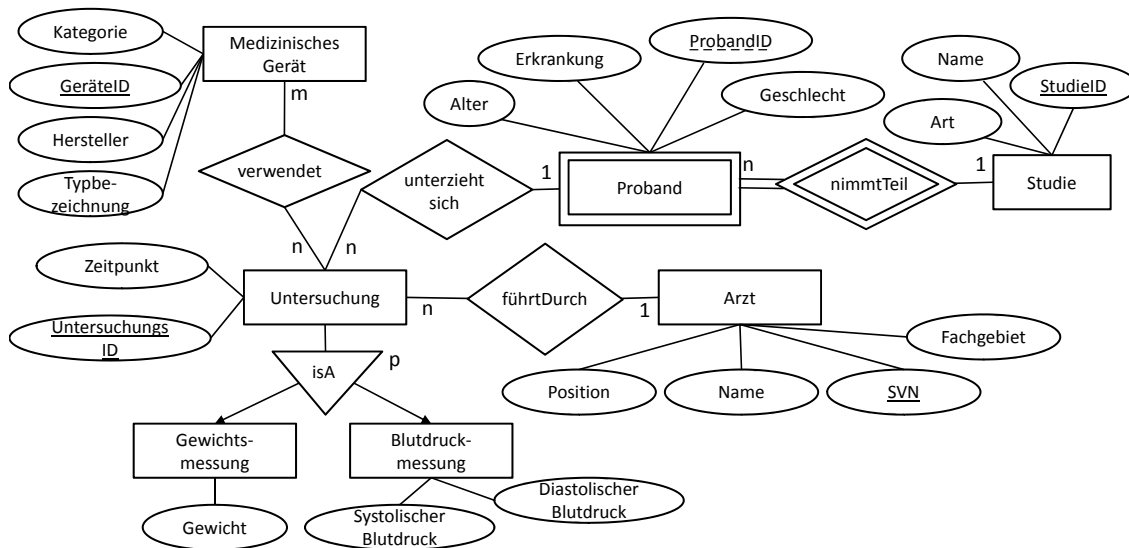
Kategorie

Medizinisches Gerät

GeräteID

Hersteller

Typbezeichnung

m

verwendet

Erkrankung

ProbandID

Alter

Geschlecht

Name

StudieID

Art

unterzieht sich

1

Proband

n

nimmtTeil

1

Studie

n

n

Zeitpunkt

Untersuchung

n

führtDurch

1

Arzt

Untersuchungs ID

Fachgebiet

isA

p

Position

Name

SVN

Gewichtsmessung

Blutdruckmessung

Diastolischer Blutdruck

Gewicht

Systolischer Blutdruck